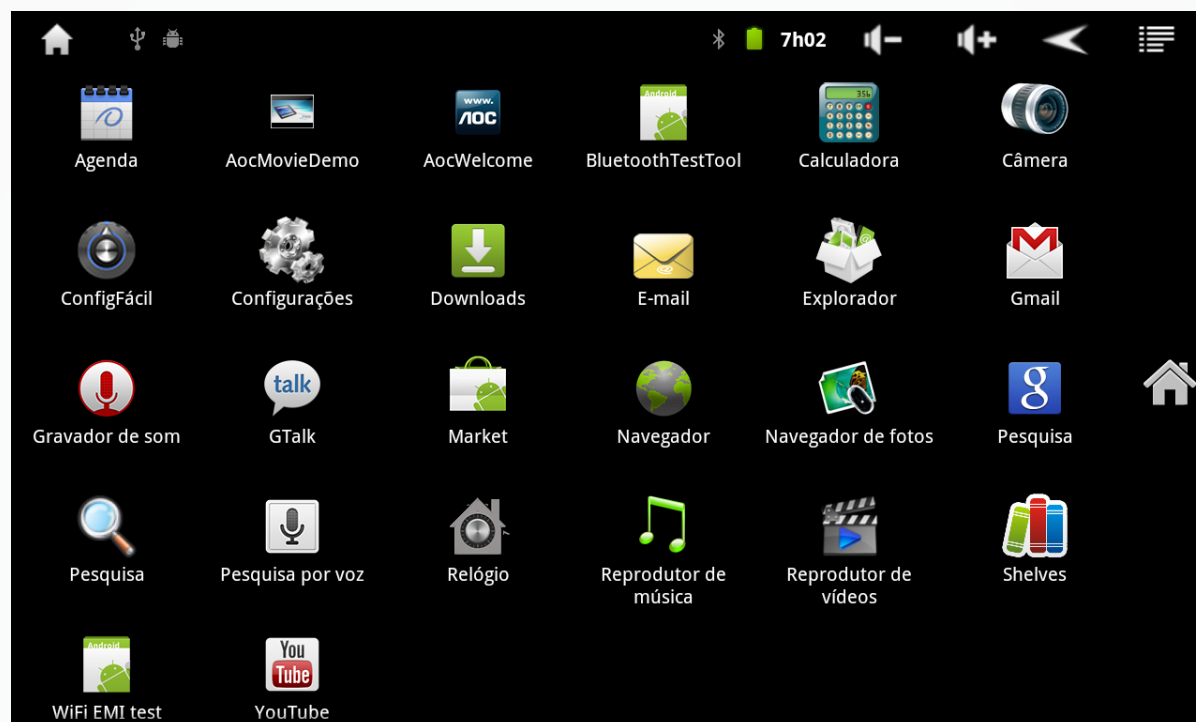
7h02

www.
AOC

Android

356

Agenda
AocMovieDemo
AocWelcome
BluetoothTestTool
Calculadora
Câmera

ConfigFácil
Configurações
Downloads
E-mail
Explorador
Gmail

talk

Gravador de som
GTalk
Market
Navegador
Navegador de fotos
Pesquisa

Pesquisa
Pesquisa por voz
Relógio
Reprodutor de música
Reprodutor de vídeos
Shelves

Android

You Tube

WiFi EMI test
YouTube